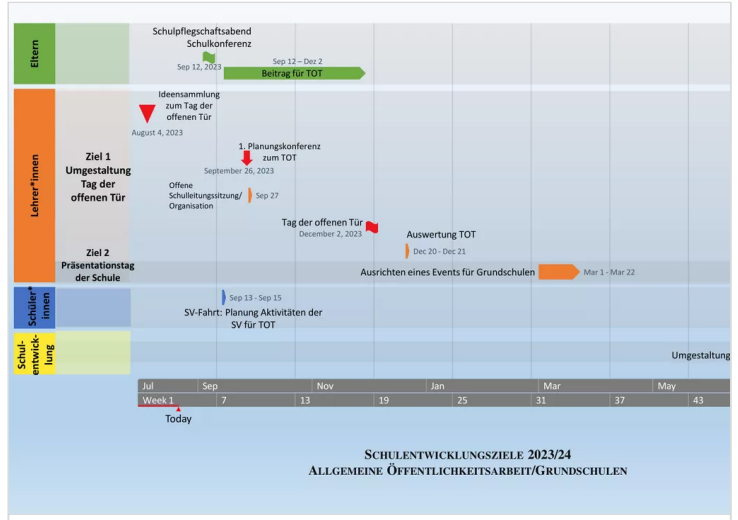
Eltern

Schulpflegschaftsabend
Schulkonferenz
Sep 12, 2023

Sep 12 – Dez 2
Beitrag für TOT

Lehrer*innen

Ziel 1
Umgestaltung
Tag der
offenen Tür

Ideensammlung
zum Tag der
offenen Tür
August 4, 2023

1. Planungskonferenz
zum TOT
September 26, 2023

Offene
Schulleitungssitzung/
Organisation
Sep 27

Tag der offenen Tür
December 2, 2023

Auswertung TOT
Dec 20 - Dec 21

Ziel 2
Präsentationstag
der Schule

Ausrichten eines Events für Grundschulen
Mar 1 - Mar 22

Schüler*
innen

Sep 13 - Sep 15
SV-Fahrt: Planung Aktivitäten der
SV für TOT

Schul-
entwick-
lung

Umgestaltung

| Jul | Sep | Nov | Jan | Mar | May |
|---|---|---|---|---|---|

| Week 1 | 7 | 13 | 19 | 25 | 31 | 37 | 43 |
|---|---|---|---|---|---|---|---|

Today

SCHULENTWICKLUNGSZIELE 2023/24
ALLGEMEINE ÖFFENTLICHKEITSARBEIT/GRUNDSCHULEN